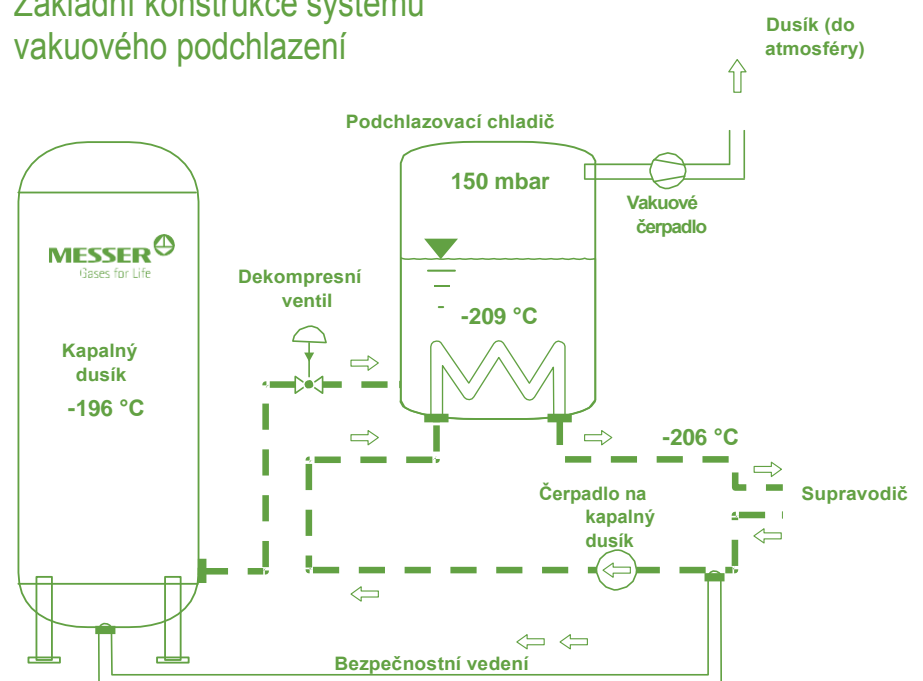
Základní konstrukce systému vakuového podchlazení

Dusík (do atmosféry)

Podchlazovací chladič

150 mbar

Vakuové čerpadlo

MESSER
Gases for Life

Dekompresní ventil

-209 °C

Kapalný dusík

-196 °C

-206 °C

Supravodič

Čerpadlo na kapalný dusík

Bezpečnostní vedení